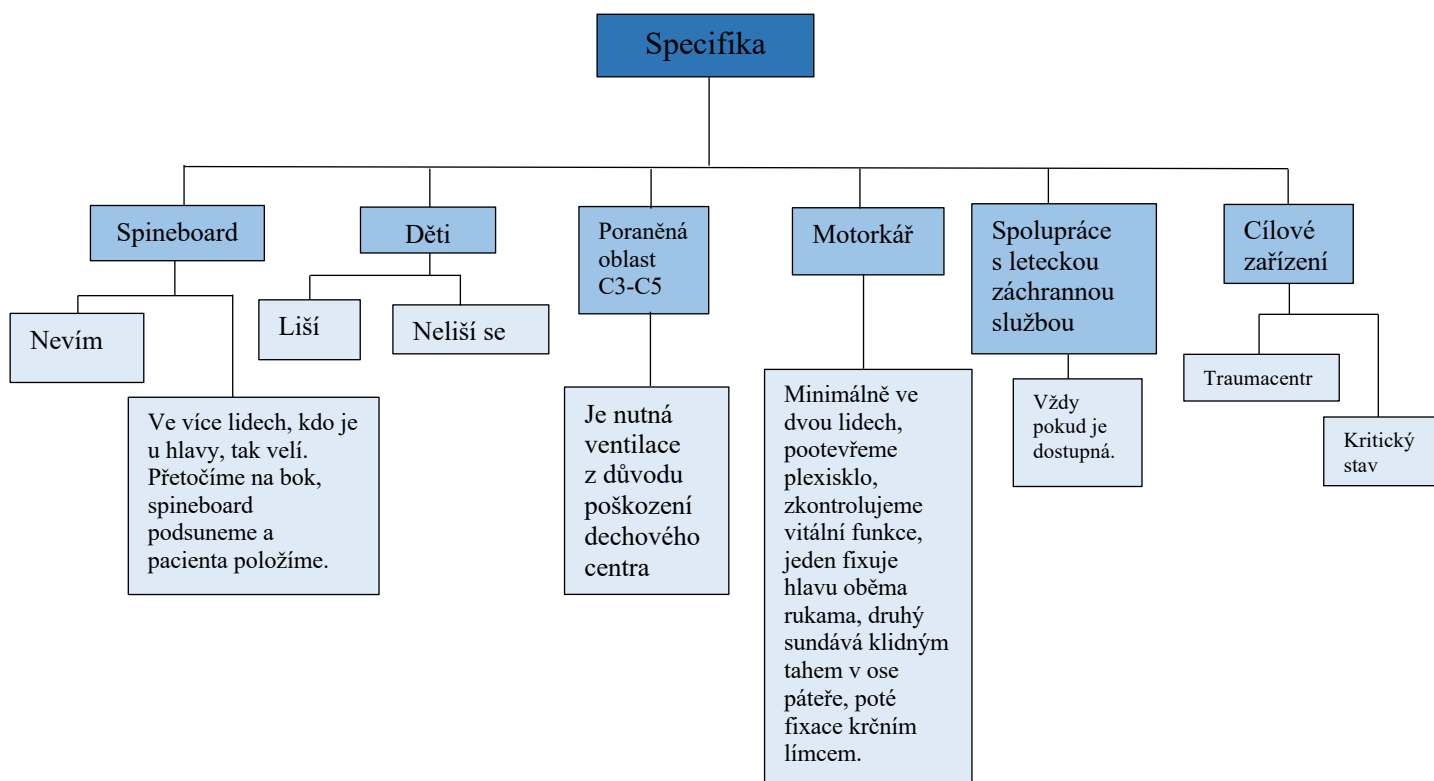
Specifika

Spineboard

Nevím

Ve více lidech, kdo je u hlavy, tak velí. Přetočíme na bok, spineboard podsuneme a pacienta položíme.

Děti

Liší

Neliší se

Poraněná oblast C3-C5

Je nutná ventilace z důvodu poškození dechového centra

Motorkář

Minimálně ve dvou lidech, pootevřeme plexisklo, zkontrolujeme vitální funkce, jeden fixuje hlavu oběma rukama, druhý sundává klidným tahem v ose páteře, poté fixace krčním límcem.

Spolupráce s leteckou záchrannou službou

Vždy pokud je dostupná.

Cílové zařízení

Traumacentr

Kritický stav